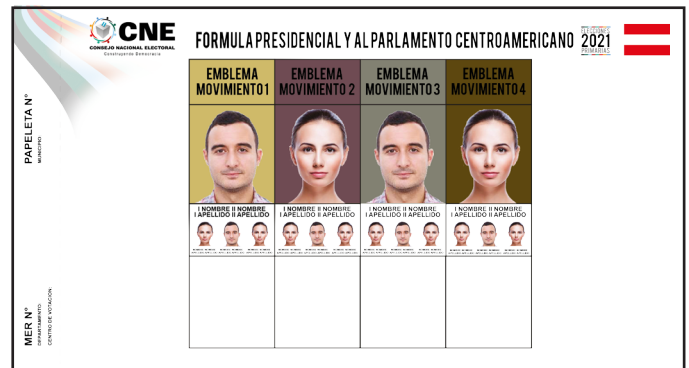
CNE
CONSEJO NACIONAL ELECTORAL
Construyendo Democracia

FORMULA PRESIDENCIAL Y AL PARLAMENTO CENTROAMERICANO

2021
PRIMARIAS

PAPELETA N°
MUNICIPIO

| EMBLEMA MOVIMIENTO 1 | EMBLEMA MOVIMIENTO 2 | EMBLEMA MOVIMIENTO 3 | EMBLEMA MOVIMIENTO 4 |
|---|---|---|---|
| I NOMBRE II NOMBRE I APELLIDO II APELLIDO | I NOMBRE II NOMBRE I APELLIDO II APELLIDO | I NOMBRE II NOMBRE I APELLIDO II APELLIDO | I NOMBRE II NOMBRE I APELLIDO II APELLIDO |
| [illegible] | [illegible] | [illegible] | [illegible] |

MER N°
DEPARTAMENTO
CENTRO DE VOTACION